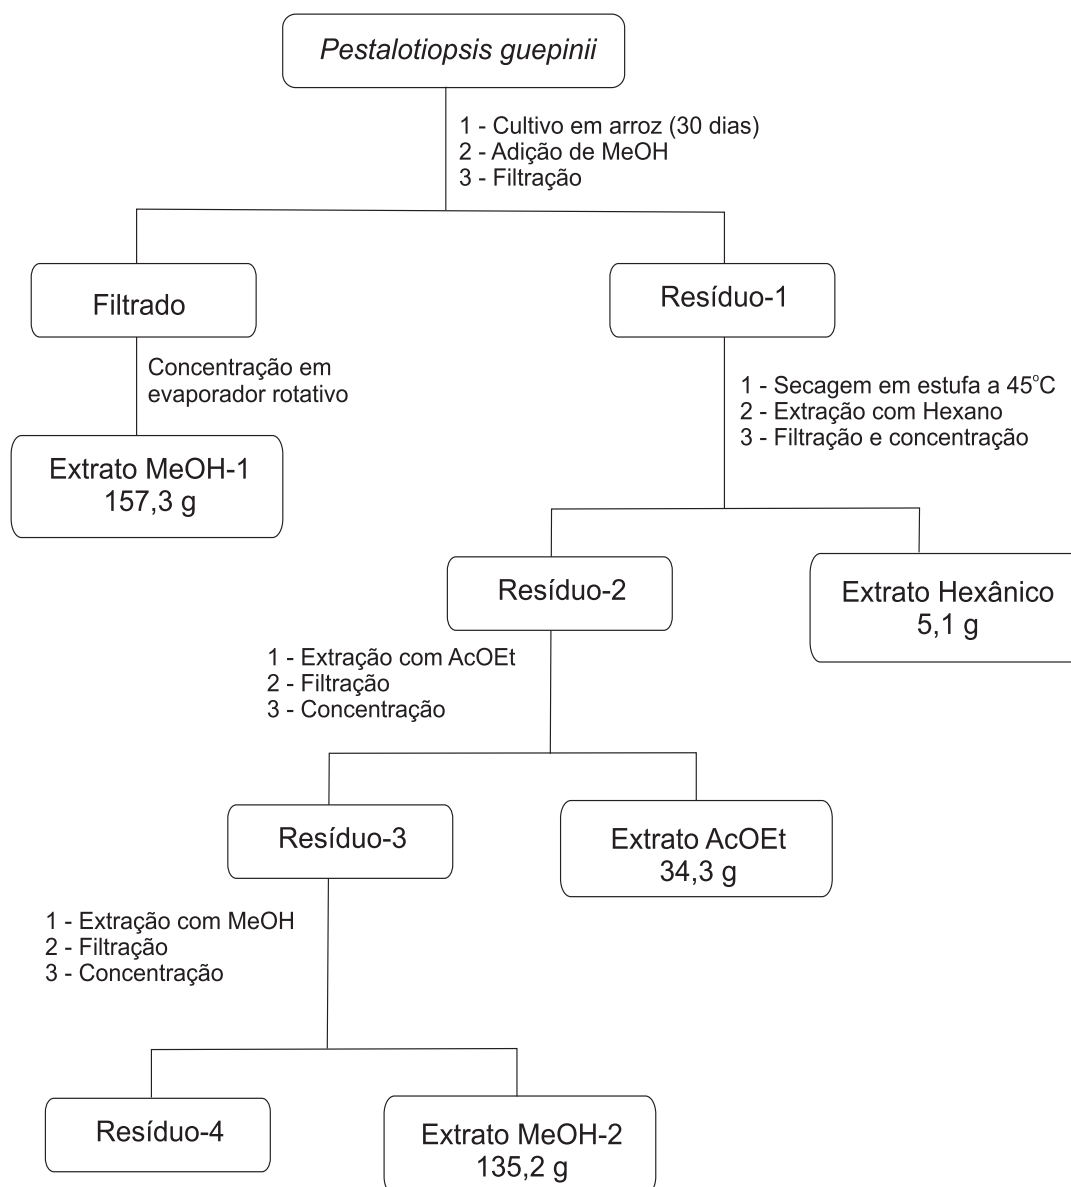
Pestalotiopsis guepinii

1 - Cultivo em arroz (30 dias)
2 - Adição de MeOH
3 - Filtração

Filtrado

Resíduo-1

Concentração em evaporador rotativo

Extrato MeOH-1
157,3 g

1 - Secagem em estufa a 45°C
2 - Extração com Hexano
3 - Filtração e concentração

Resíduo-2

Extrato Hexânico
5,1 g

1 - Extração com AcOEt
2 - Filtração
3 - Concentração

Resíduo-3

Extrato AcOEt
34,3 g

1 - Extração com MeOH
2 - Filtração
3 - Concentração

Resíduo-4

Extrato MeOH-2
135,2 g